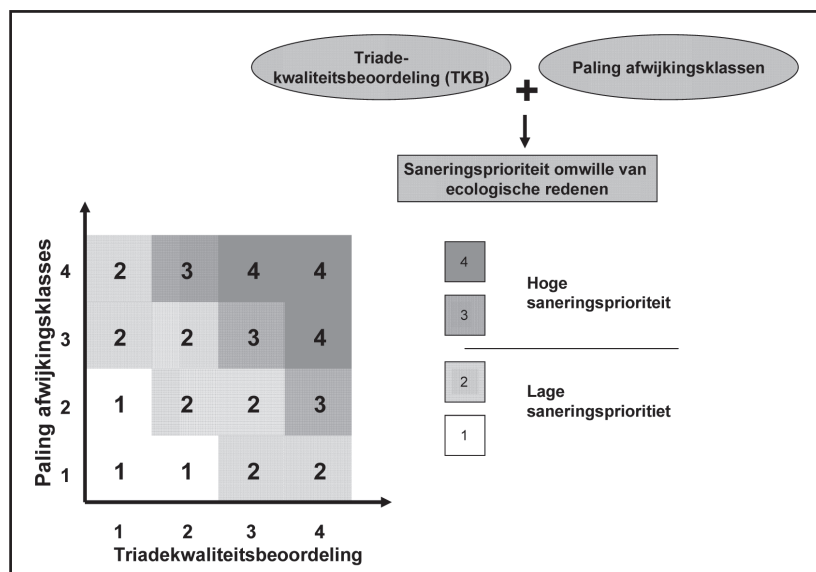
Triade-kwaliteitsbeoordeling (TKB)

+

Paling afwijkingsklassen

Saneringsprioriteit omwille van ecologische redenen

Paling afwijkingsklasses

| | | | | |
|---|---|---|---|---|
| 4 | 2 | 3 | 4 | 4 |
| 3 | 2 | 2 | 3 | 4 |
| 2 | 1 | 2 | 2 | 3 |
| 1 | 1 | 1 | 2 | 2 |
| | 1 | 2 | 3 | 4 |

Triadekwaliteitsbeoordeling

4

3

Hoge saneringsprioriteit

2

1

Lage saneringsprioritiet